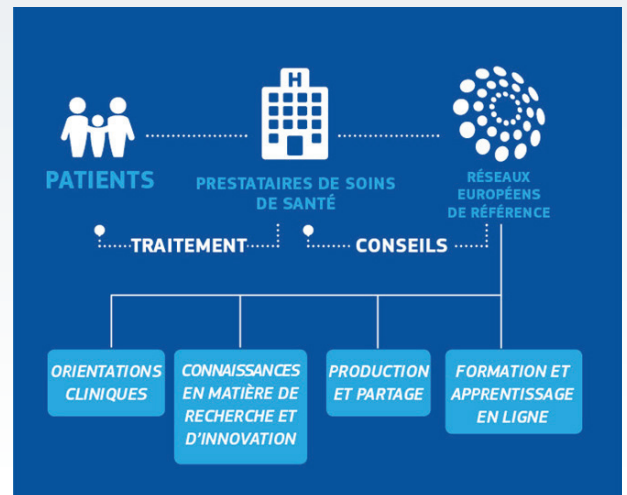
H

PATIENTS

PRESTATAIRES DE SOINS DE SANTÉ

RÉSEAUX EUROPÉENS DE RÉFÉRENCE

TRAITEMENT

CONSEILS

ORIENTATIONS CLINIQUES

CONNAISSANCES EN MATIÈRE DE RECHERCHE ET D'INNOVATION

PRODUCTION ET PARTAGE

FORMATION ET APPRENTISSAGE EN LIGNE